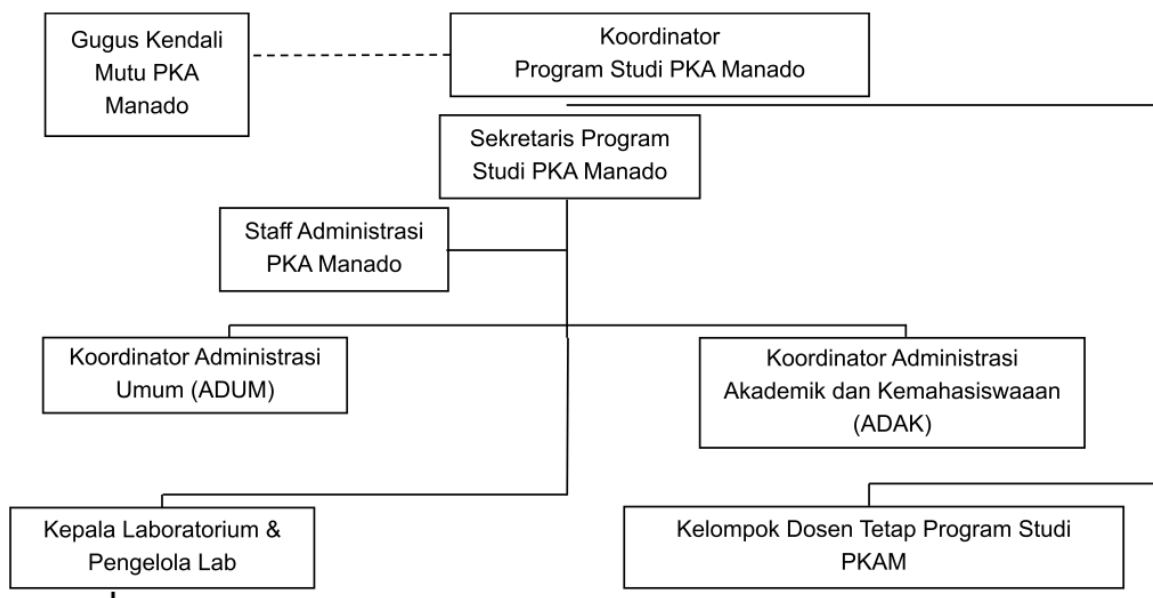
Gugus Kendali Mutu PKA Manado

Koordinator Program Studi PKA Manado

Sekretaris Program Studi PKA Manado

Staff Administrasi PKA Manado

Koordinator Administrasi Umum (ADUM)

Koordinator Administrasi Akademik dan Kemahasiswaaan (ADAK)

Kepala Laboratorium & Pengelola Lab

Kelompok Dosen Tetap Program Studi PKAM